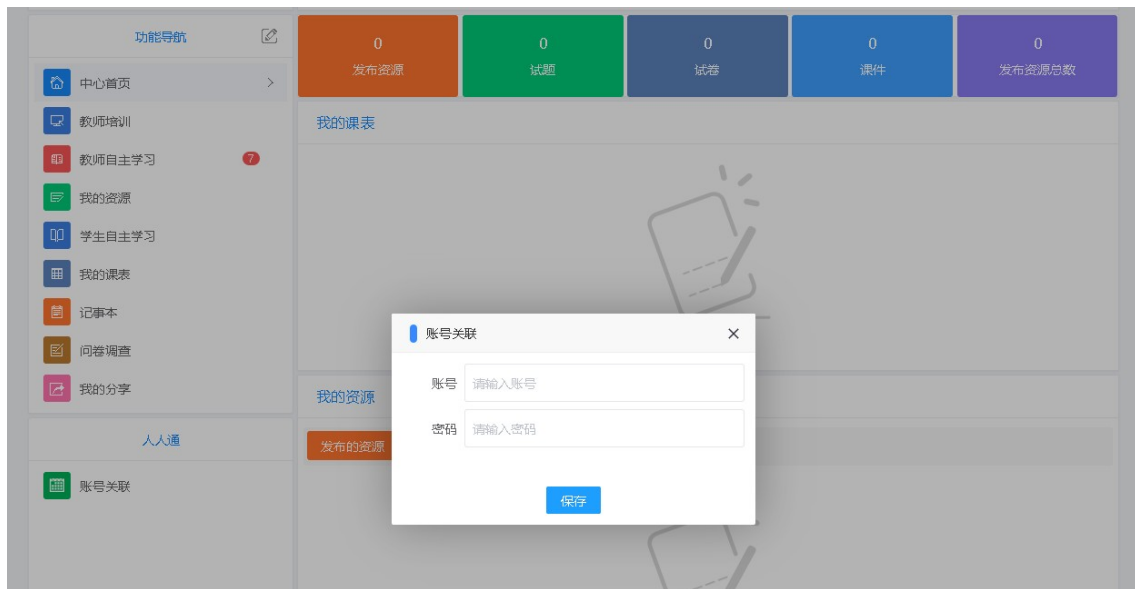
功能导航

中心首页

教师培训

教师自主学习 7

我的资源

学生自主学习

我的课表

记事本

问卷调查

我的分享

人人通

账号关联

0
发布资源

0
试题

0
试卷

0
课件

0
发布资源总数

我的课表

我的资源

发布的资源

账号关联

账号 请输入账号

密码 请输入密码

保存